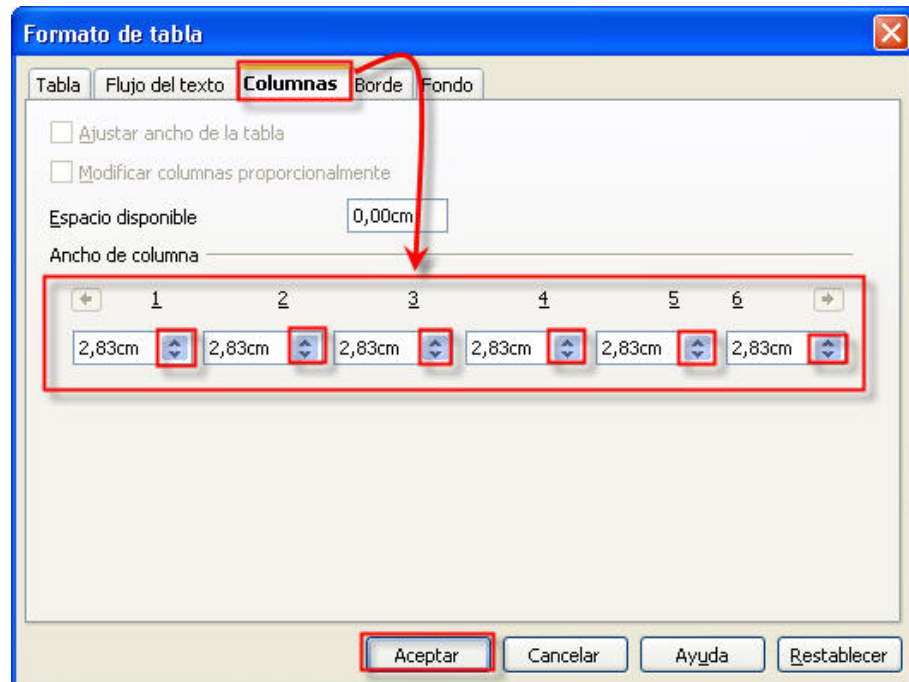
Formato de tabla

Tabla | Flujo del texto | Columnas | Borde | Fondo

Ajustar ancho de la tabla

Modificar columnas proporcionalmente

Espacio disponible 0,00cm

Ancho de columna

| 1 | 2 | 3 | 4 | 5 | 6 |
|---|---|---|---|---|---|
| 2,83cm | 2,83cm | 2,83cm | 2,83cm | 2,83cm | 2,83cm |

Aceptar | Cancelar | Ayuda | Restablecer